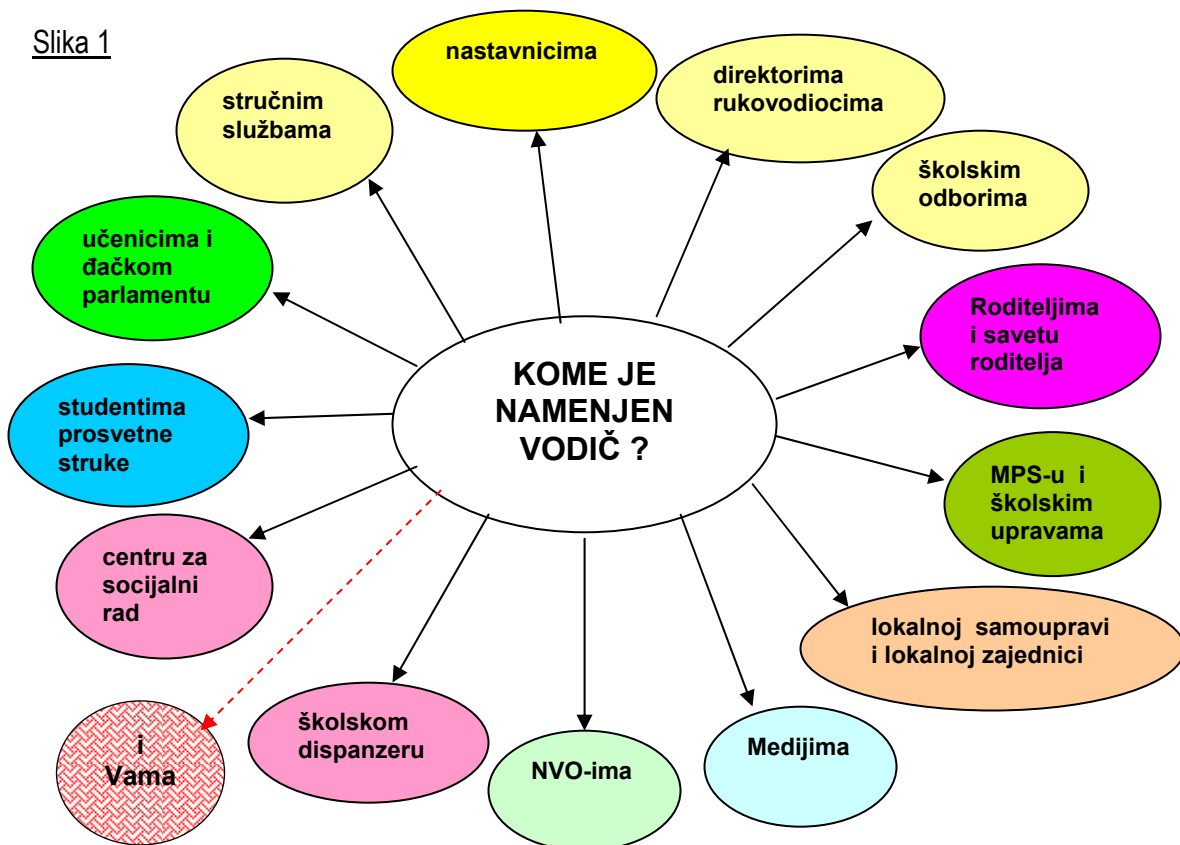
Slika 1

KOME JE NAMENJEN VODIČ ?

nastavnicima

direktorima rukovodiocima

školskim odborima

Roditeljima i savetu roditelja

MPS-u i školskim upravama

lokalnoj samoupravi i lokalnoj zajednici

Medijima

NVO-ima

školskom dispanzeru

i Vama

centru za socijalni rad

studentima prosvetne struke

učenicima i đačkom parlamentu

stručnim službama